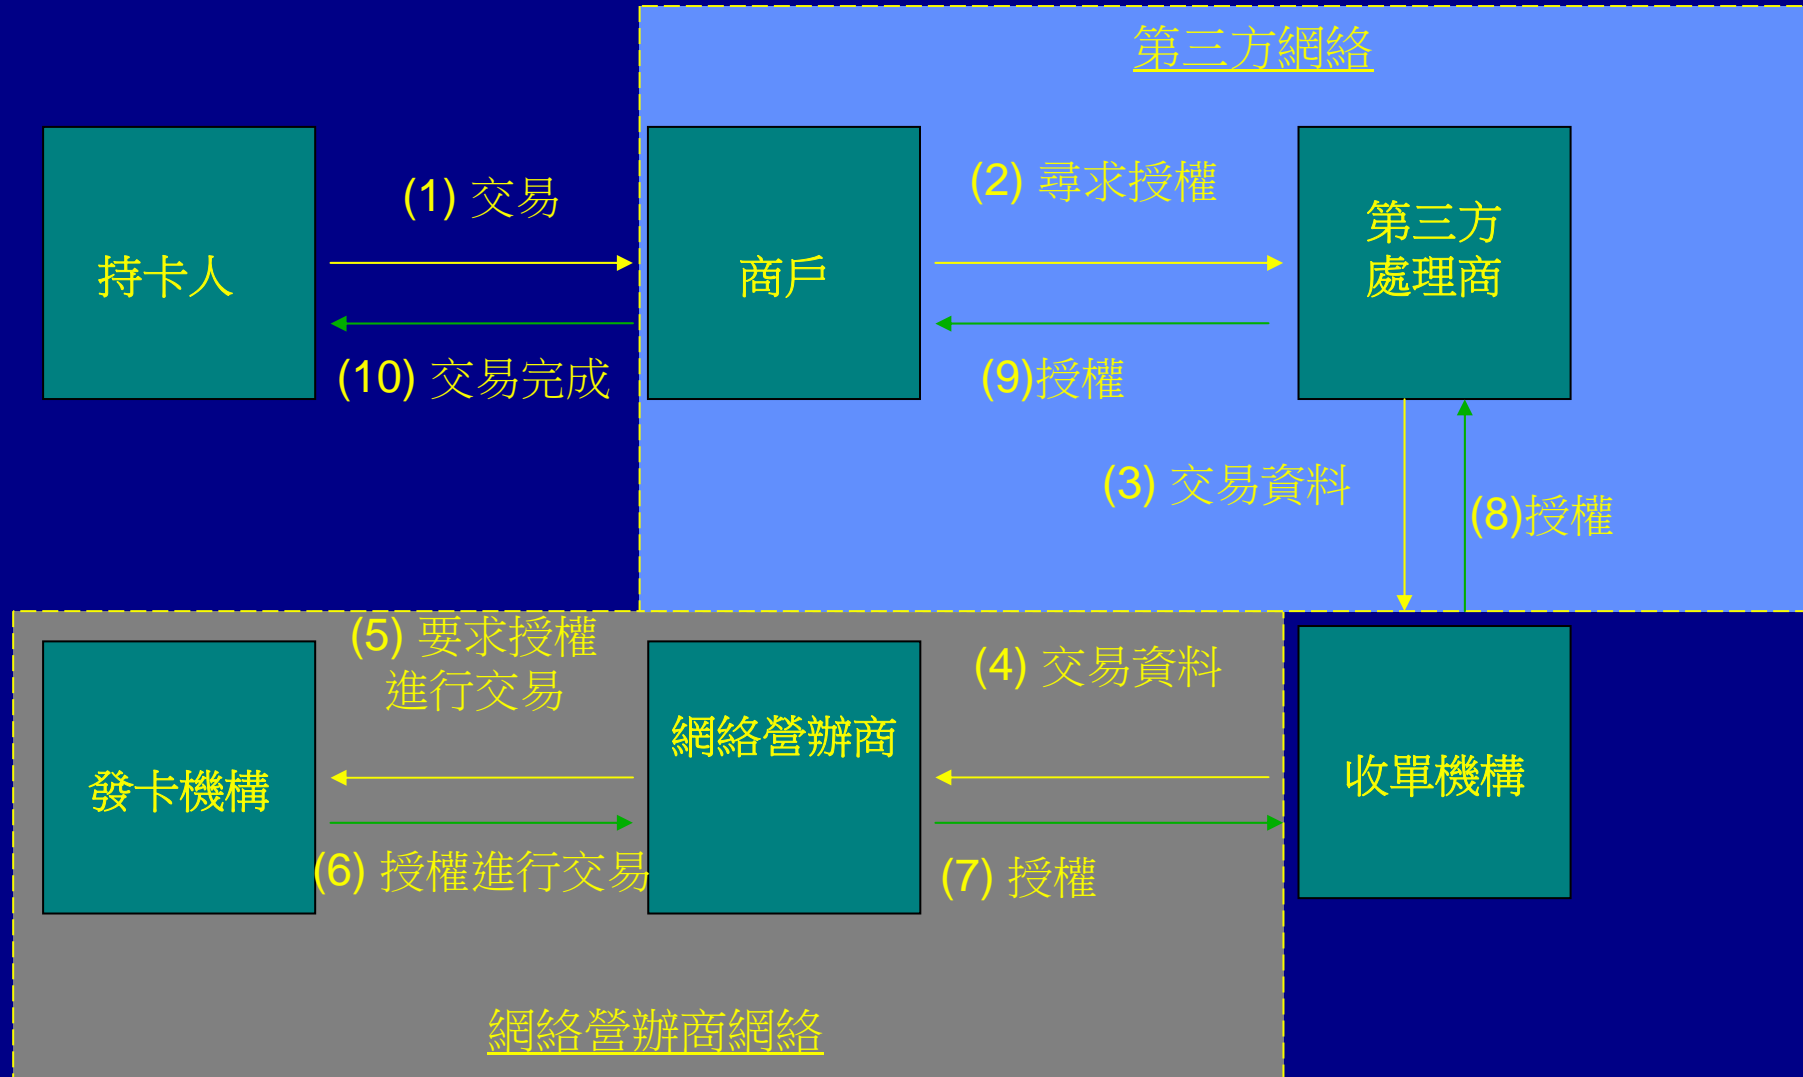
第三方網絡

持卡人

(1) 交易

(10) 交易完成

商戶

(2) 尋求授權

(9)授權

第三方處理商

(3) 交易資料

(8)授權

(5) 要求授權進行交易

(4) 交易資料

發卡機構

網絡營辦商

收單機構

(6) 授權進行交易

(7) 授權

網絡營辦商網絡